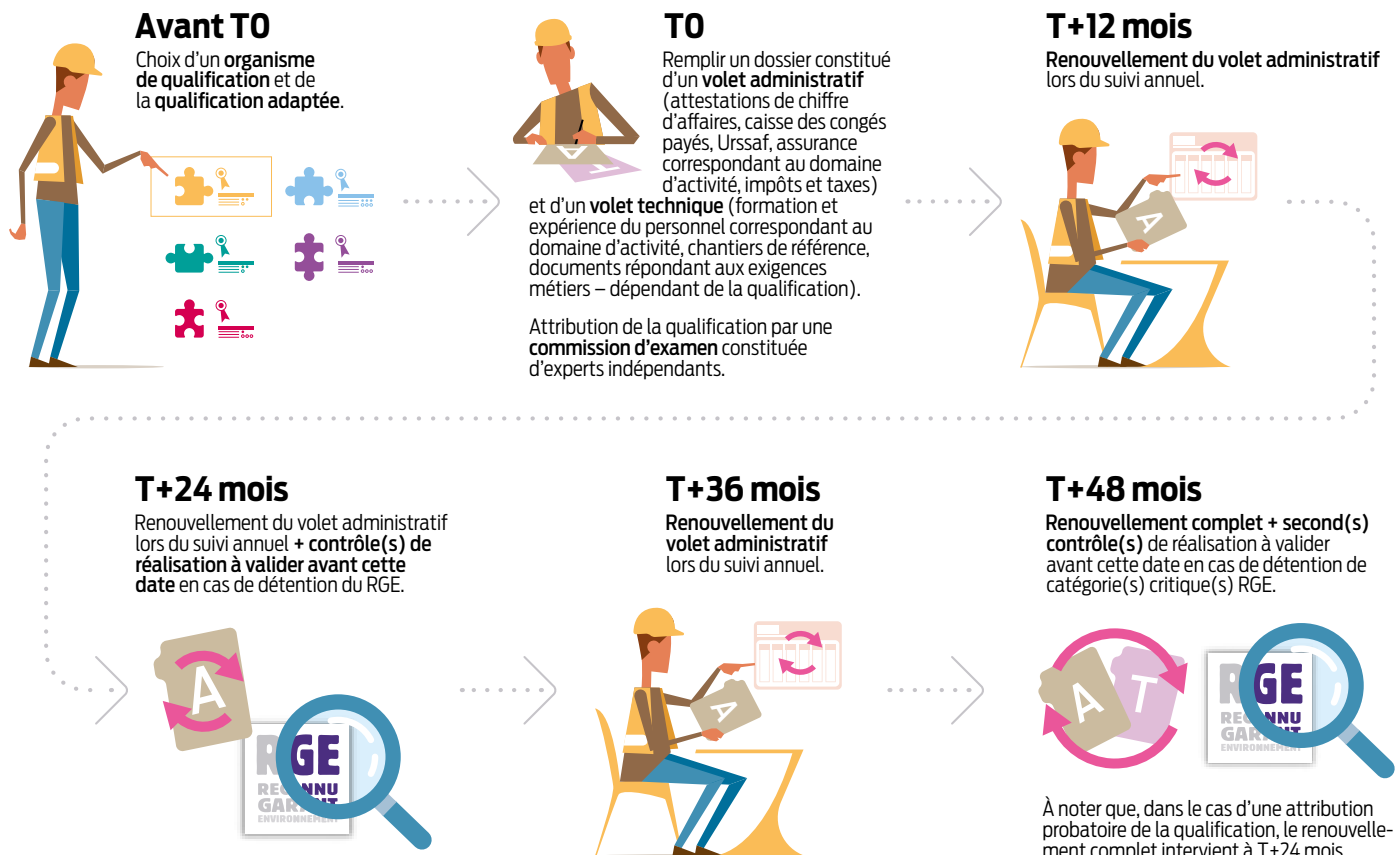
Avant T0
Choix d'un organisme de qualification et de la qualification adaptée.

T0
Remplir un dossier constitué d'un volet administratif (attestations de chiffre d'affaires, caisse des congés payés, Urssaf, assurance correspondant au domaine d'activité, impôts et taxes) et d'un volet technique (formation et expérience du personnel correspondant au domaine d'activité, chantiers de référence, documents répondant aux exigences métiers – dépendant de la qualification).

Attribution de la qualification par une commission d'examen constituée d'experts indépendants.

T+12 mois
Renouvellement du volet administratif lors du suivi annuel.

A

T+24 mois
Renouvellement du volet administratif lors du suivi annuel + contrôle(s) de réalisation à valider avant cette date en cas de détention du RGE.

A

RGE
RECONNU GARANT ENVIRONNEMENT

T+36 mois
Renouvellement du volet administratif lors du suivi annuel.

A

T+48 mois
Renouvellement complet + second(s) contrôle(s) de réalisation à valider avant cette date en cas de détention de catégorie(s) critique(s) RGE.

A T

RGE
RECONNU GARANT ENVIRONNEMENT

À noter que, dans le cas d'une attribution probatoire de la qualification, le renouvellement complet intervient à T+24 mois.